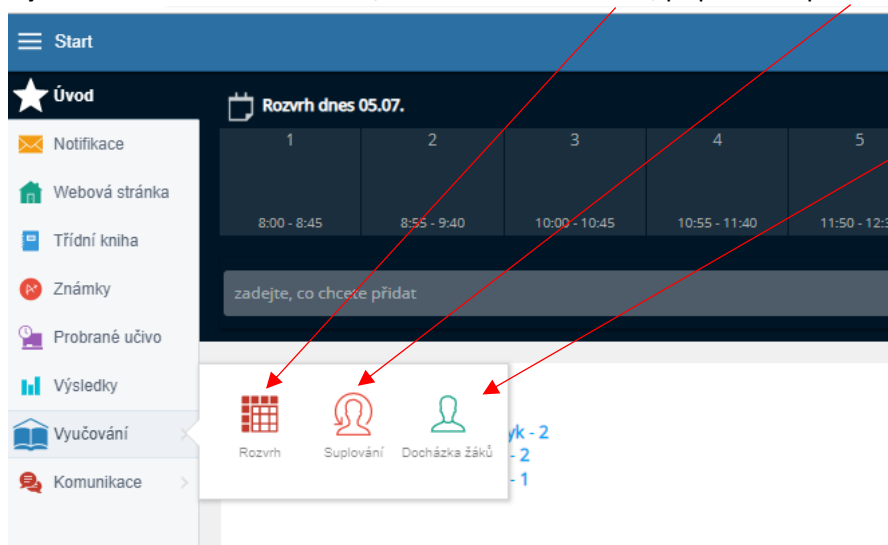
Start

Úvod

Notifikace

Webová stránka

Třídní kniha

Známky

Probrané učivo

Výsledky

Vyučování

Komunikace

Rozvrh dnes 05.07.

| 1 | 2 | 3 | 4 | 5 |
|---|---|---|---|---|
| 8:00 - 8:45 | 8:55 - 9:40 | 10:00 - 10:45 | 10:55 - 11:40 | 11:50 - 12:3 |

zadejte, co chcete přidat

Rozvrh

Suplování

Docházka žáků

yk - 2
- 2
- 1